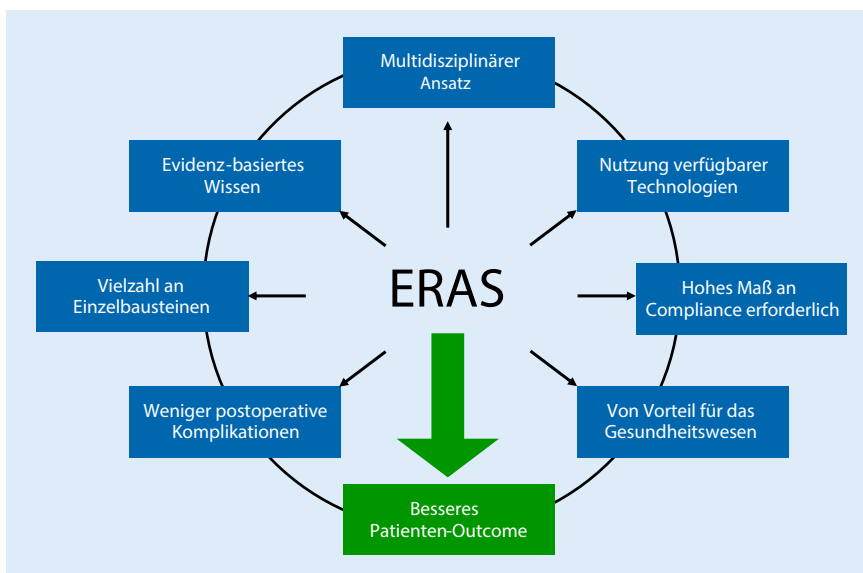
Multidisziplinärer Ansatz

Evidenz-basiertes Wissen

Nutzung verfügbarer Technologien

Vielzahl an Einzelbausteinen

ERAS

Hohes Maß an Compliance erforderlich

Weniger postoperative Komplikationen

Von Vorteil für das Gesundheitswesen

Besseres Patienten-Outcome